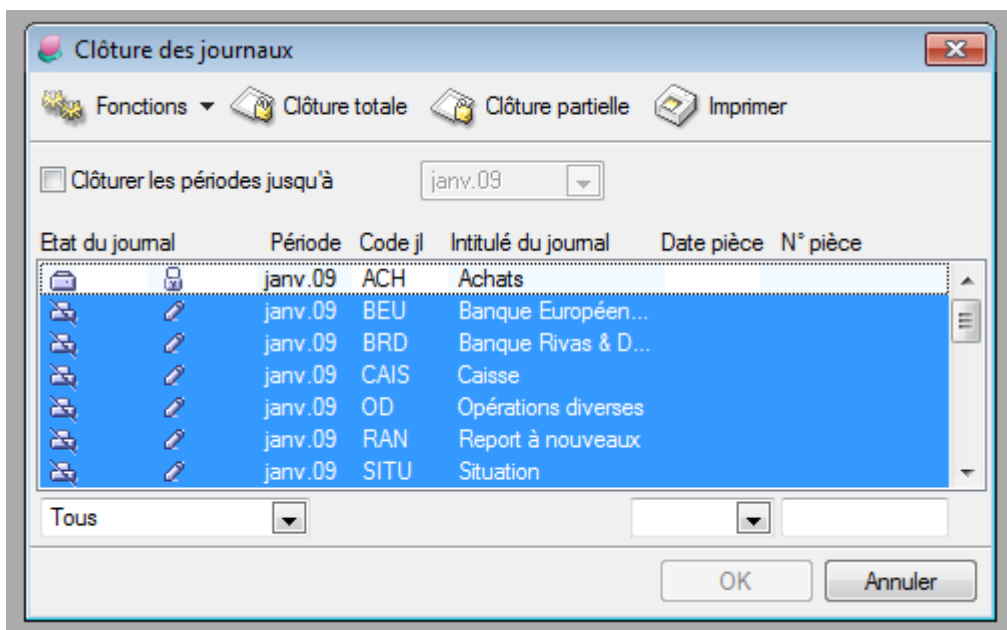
Clôture des journaux

Fonctions ▾ Clôture totale Clôture partielle Imprimer

Clôturer les périodes jusqu'à janv.09

| Etat du journal | Période | Code jl | Intitulé du journal | Date pièce | N° pièce |
|---|---|---|---|---|---|
| | janv.09 | ACH | Achats | | |
| | janv.09 | BEU | Banque Européen... | | |
| | janv.09 | BRD | Banque Rivas & D... | | |
| | janv.09 | CAIS | Caisse | | |
| | janv.09 | OD | Opérations diverses | | |
| | janv.09 | RAN | Report à nouveaux | | |
| | janv.09 | SITU | Situation | | |

Tous

OK Annuler